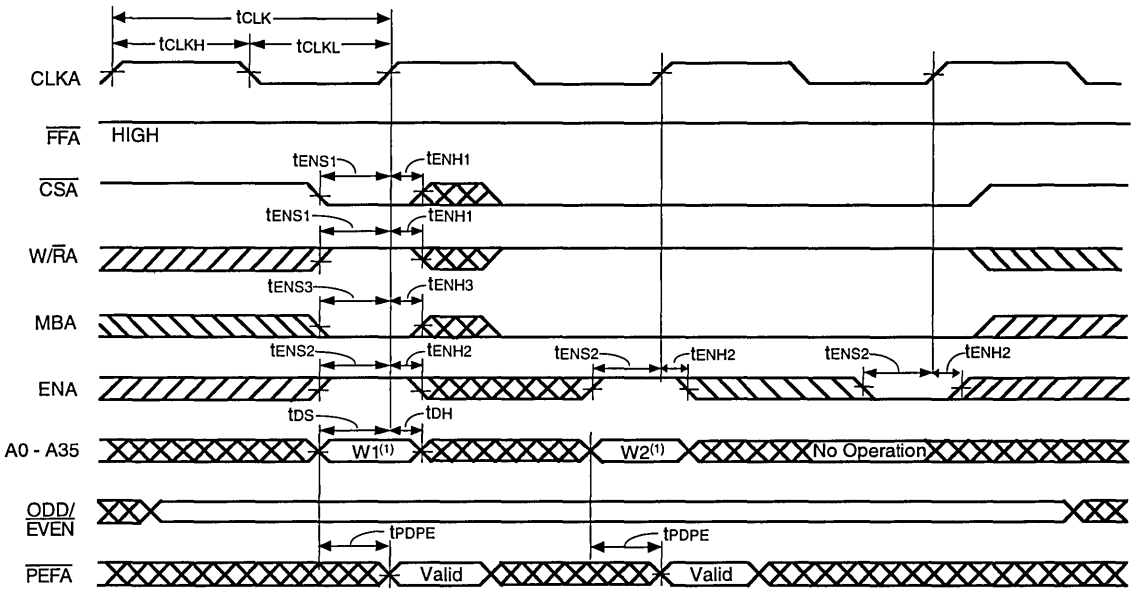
tCLK
tCLKH
tCLKL
CLKA
$\overline{FFA}$ HIGH
tENS1
tENH1
$\overline{CSA}$
tENS1
tENH1
W/$\overline{R}$A
tENS3
tENH3
MBA
tENS2
tENH2
tENS2
tENH2
tENS2
tENH2
ENA
tDS
tDH
A0 - A35
W1$^{(1)}$
W2$^{(1)}$
No Operation
$\overline{ODD}$/ $\overline{EVEN}$
tPDPE
tPDPE
$\overline{PEFA}$
Valid
Valid